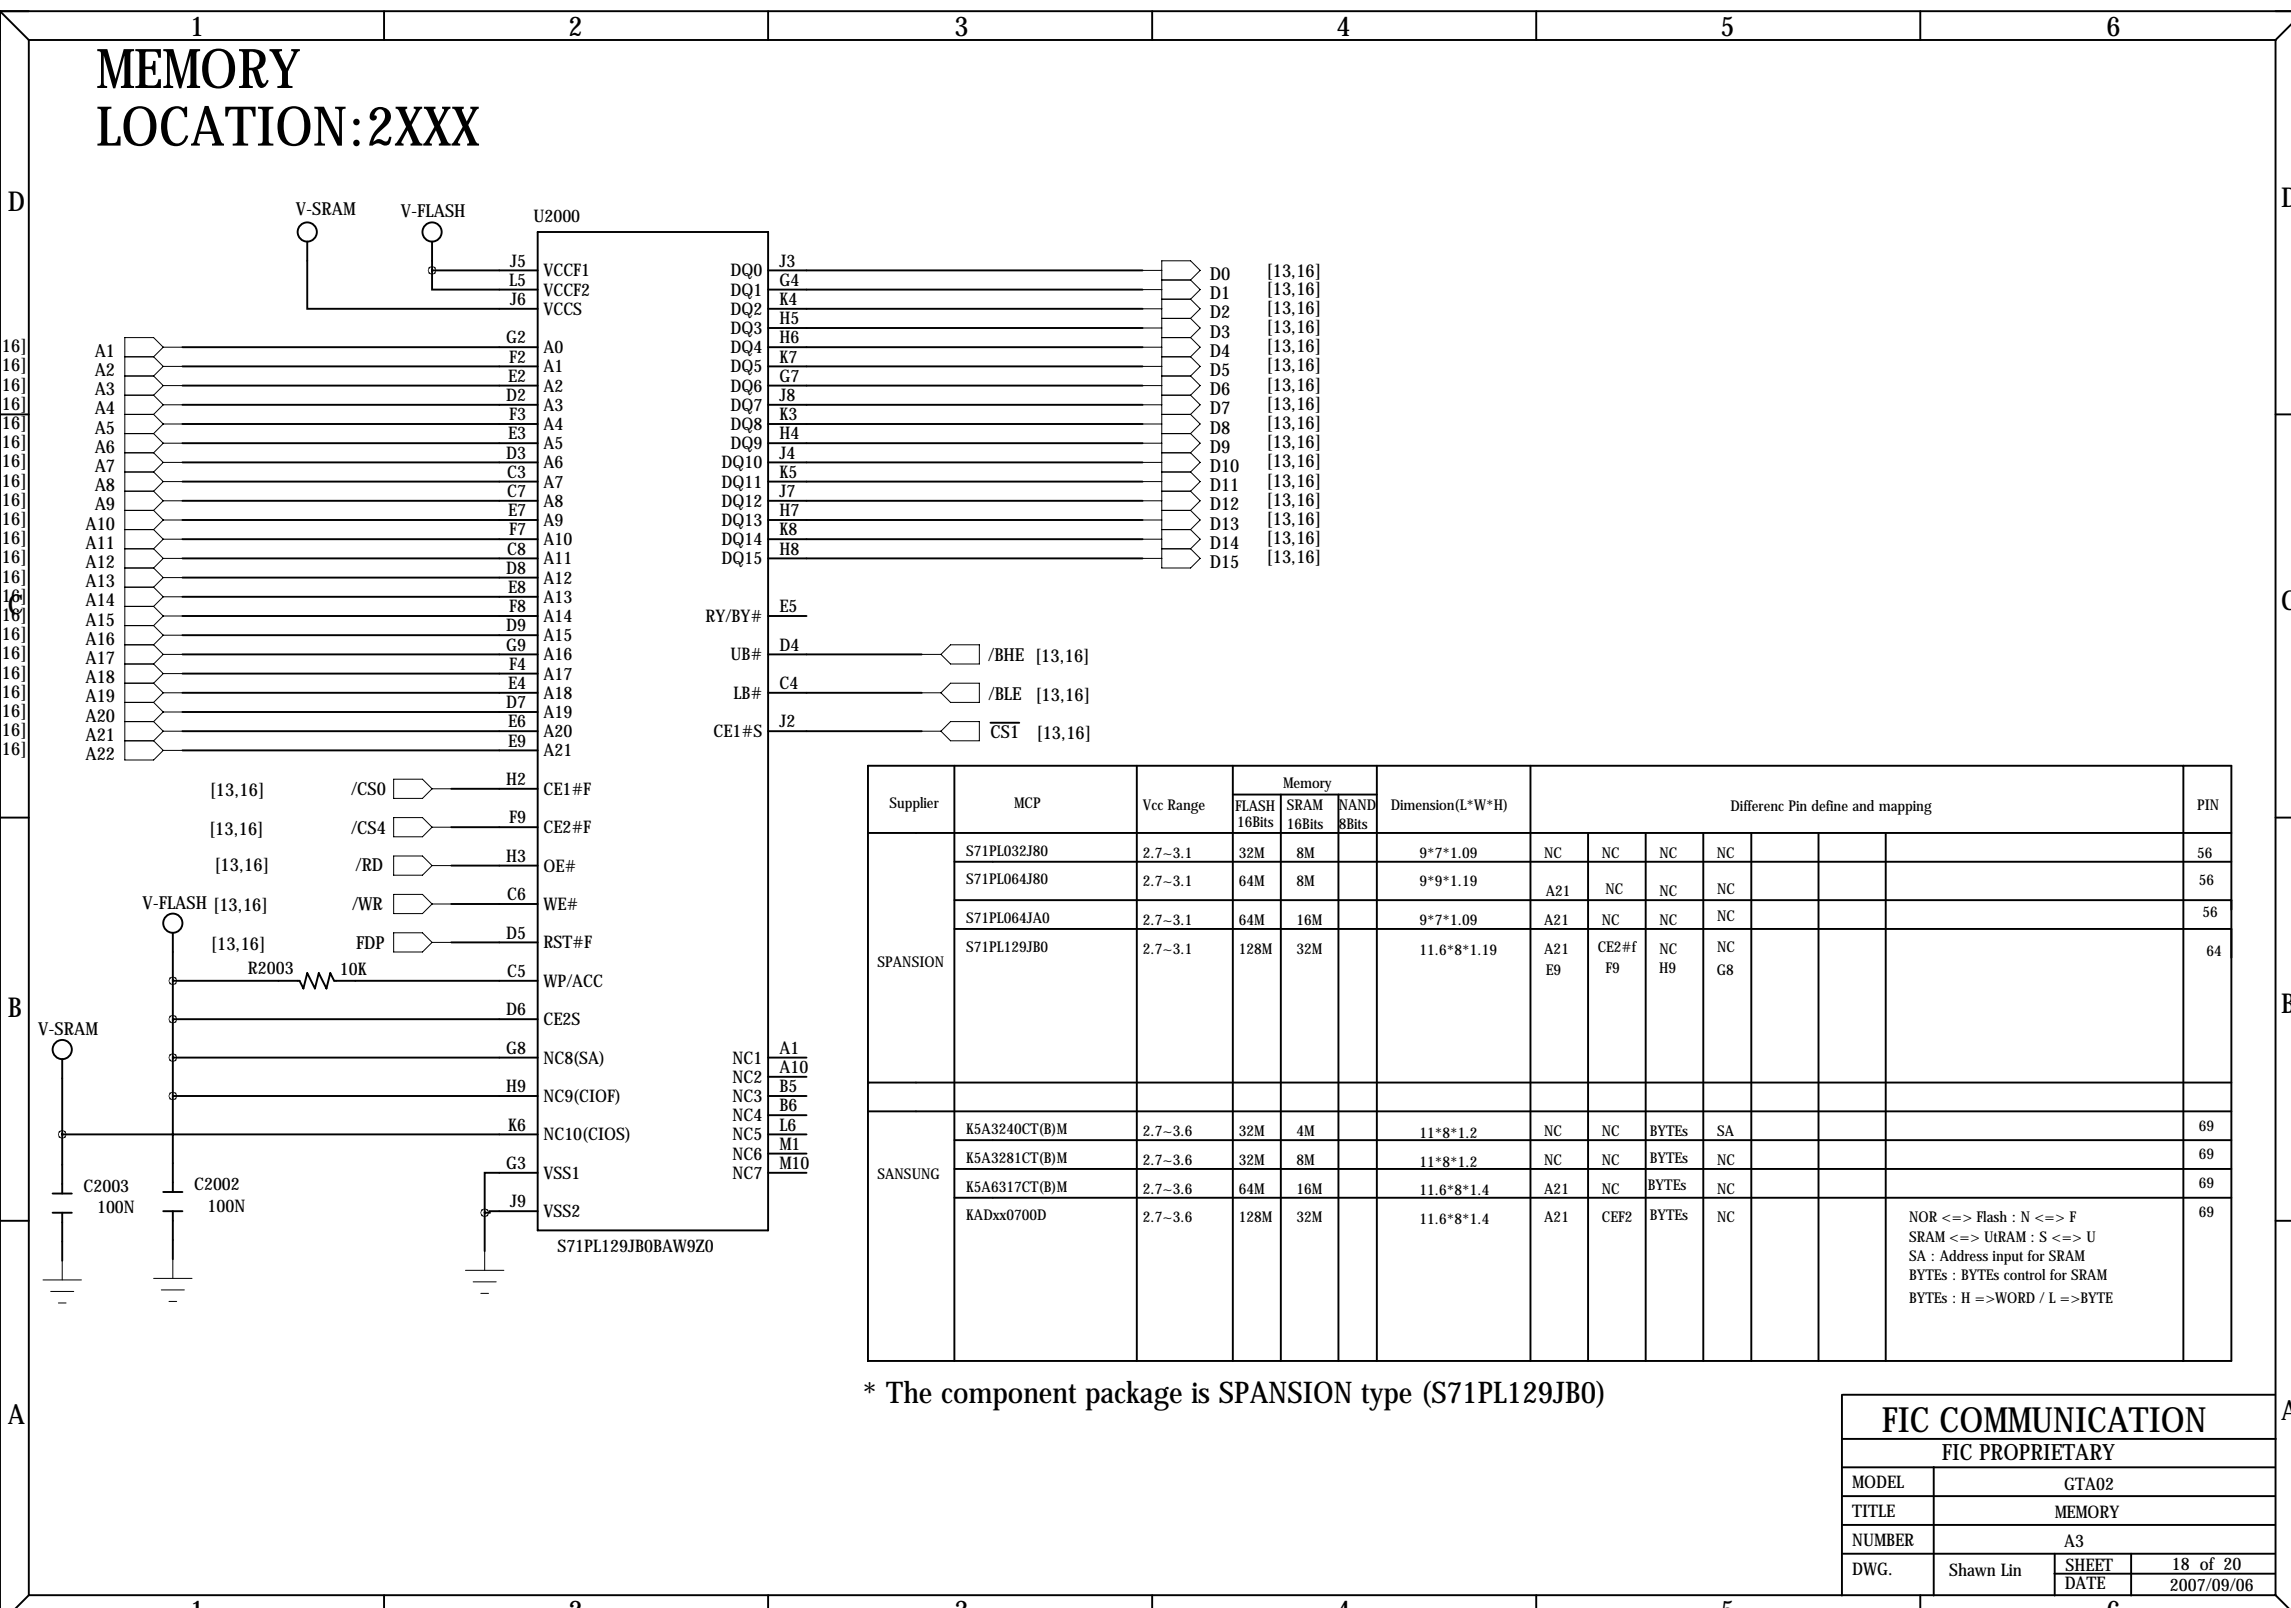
1 2 3 4 5 6

MEMORY
LOCATION:2XXX

D

V-SRAM V-FLASH U2000

J5 VCCF1
L5 VCCF2
J6 VCCS

16] A1 G2 A0
16] A2 F2 A1
16] A3 E2 A2
16] A4 D2 A3
16] A5 F3 A4
16] A6 E3 A5
16] A7 D3 A6
16] A8 C3 A7
16] A9 C7 A8
16] A10 E7 A9
16] A11 F7 A10
16] A12 C8 A11
16] A13 D8 A12
16] A14 E8 A13
16] A15 F8 A14
16] A16 D9 A15
16] A17 G9 A16
16] A18 F4 A17
16] A19 E4 A18
16] A20 D7 A19
16] A21 E6 A20
16] A22 E9 A21

C

DQ0 J3 D0 [13,16]
DQ1 G4 D1 [13,16]
DQ2 K4 D2 [13,16]
DQ3 H5 D3 [13,16]
DQ4 H6 D4 [13,16]
DQ5 K7 D5 [13,16]
DQ6 G7 D6 [13,16]
DQ7 J8 D7 [13,16]
DQ8 K3 D8 [13,16]
DQ9 H4 D9 [13,16]
DQ10 J4 D10 [13,16]
DQ11 K5 D11 [13,16]
DQ12 J7 D12 [13,16]
DQ13 H7 D13 [13,16]
DQ14 K8 D14 [13,16]
DQ15 H8 D15 [13,16]

RY/BY# E5
UB# D4 /BHE [13,16]
LB# C4 /BLE [13,16]
CE1#S J2 $\overline{CS1}$ [13,16]

[13,16] /CS0 H2 CE1#F
[13,16] /CS4 F9 CE2#F
[13,16] /RD H3 OE#
V-FLASH [13,16] /WR C6 WE#
[13,16] FDP D5 RST#F
R2003 10K C5 WP/ACC
D6 CE2S
V-SRAM
G8 NC8(SA)
H9 NC9(CIOF)
K6 NC10(CIOS)
G3 VSS1
J9 VSS2
C2003 100N
C2002 100N
S71PL129JB0BAW9Z0

NC1 A1
NC2 A10
NC3 B5
NC4 B6
NC5 L6
NC6 M1
NC7 M10

B

| Supplier | MCP | Vcc Range | Memory FLASH 16Bits | SRAM 16Bits | NAND 8Bits | Dimension(L*W*H) | Differenc Pin define and mapping | | | | | | | PIN |
|---|---|---|---|---|---|---|---|---|---|---|---|---|---|---|
| SPANSION | S71PL032J80 | 2.7~3.1 | 32M | 8M | | 9*7*1.09 | NC | NC | NC | NC | | | | 56 |
| | S71PL064J80 | 2.7~3.1 | 64M | 8M | | 9*9*1.19 | A21 | NC | NC | NC | | | | 56 |
| | S71PL064JA0 | 2.7~3.1 | 64M | 16M | | 9*7*1.09 | A21 | NC | NC | NC | | | | 56 |
| | S71PL129JB0 | 2.7~3.1 | 128M | 32M | | 11.6*8*1.19 | A21 E9 | CE2#f F9 | NC H9 | NC G8 | | | | 64 |
| SANSUNG | K5A3240CT(B)M | 2.7~3.6 | 32M | 4M | | 11*8*1.2 | NC | NC | BYTEs | SA | | | | 69 |
| | K5A3281CT(B)M | 2.7~3.6 | 32M | 8M | | 11*8*1.2 | NC | NC | BYTEs | NC | | | | 69 |
| | K5A6317CT(B)M | 2.7~3.6 | 64M | 16M | | 11.6*8*1.4 | A21 | NC | BYTEs | NC | | | | 69 |
| | KADxx0700D | 2.7~3.6 | 128M | 32M | | 11.6*8*1.4 | A21 | CEF2 | BYTEs | NC | | | NOR <=> Flash : N <=> F SRAM <=> UtRAM : S <=> U SA : Address input for SRAM BYTEs : BYTEs control for SRAM BYTEs : H =>WORD / L =>BYTE | 69 |

* The component package is SPANSION type (S71PL129JB0)

A

FIC COMMUNICATION
FIC PROPRIETARY
| MODEL | GTA02 | | |
|---|---|---|---|
| TITLE | MEMORY | | |
| NUMBER | A3 | | |
| DWG. | Shawn Lin | SHEET | 18 of 20 |
| | | DATE | 2007/09/06 |

1 2 3 4 5 6